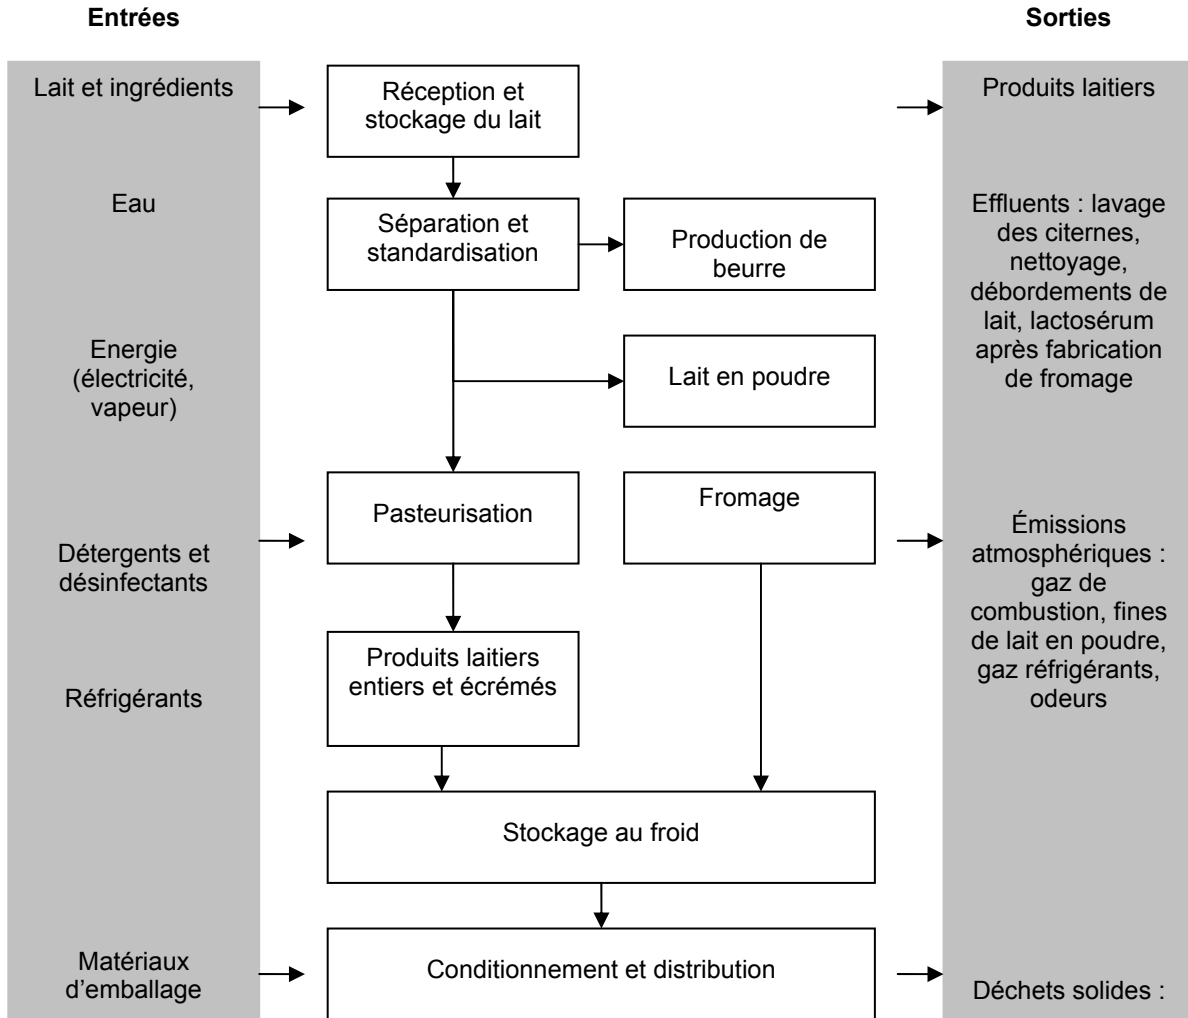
Entrées

Sorties

Lait et ingrédients

Eau

Energie (électricité, vapeur)

Détergents et désinfectants

Réfrigérants

Matériaux d'emballage

Réception et stockage du lait

Séparation et standardisation

Production de beurre

Lait en poudre

Pasteurisation

Fromage

Produits laitiers entiers et écrémés

Stockage au froid

Conditionnement et distribution

Produits laitiers

Effluents : lavage des citernes, nettoyage, débordements de lait, lactosérum après fabrication de fromage

Émissions atmosphériques : gaz de combustion, fines de lait en poudre, gaz réfrigérants, odeurs

Déchets solides :